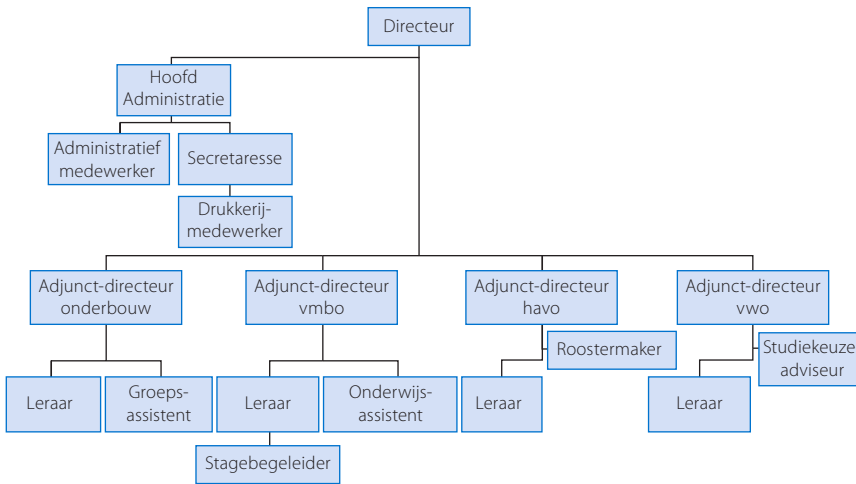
Directeur

Hoofd Administratie

Administratief medewerker

Secretaresse

Drukkerijmedewerker

Adjunct-directeur onderbouw

Adjunct-directeur vmbo

Adjunct-directeur havo

Adjunct-directeur vwo

Roostermaker

Studiekeuze adviseur

Leraar

Groepsassistent

Leraar

Onderwijsassistent

Leraar

Leraar

Stagebegeleider